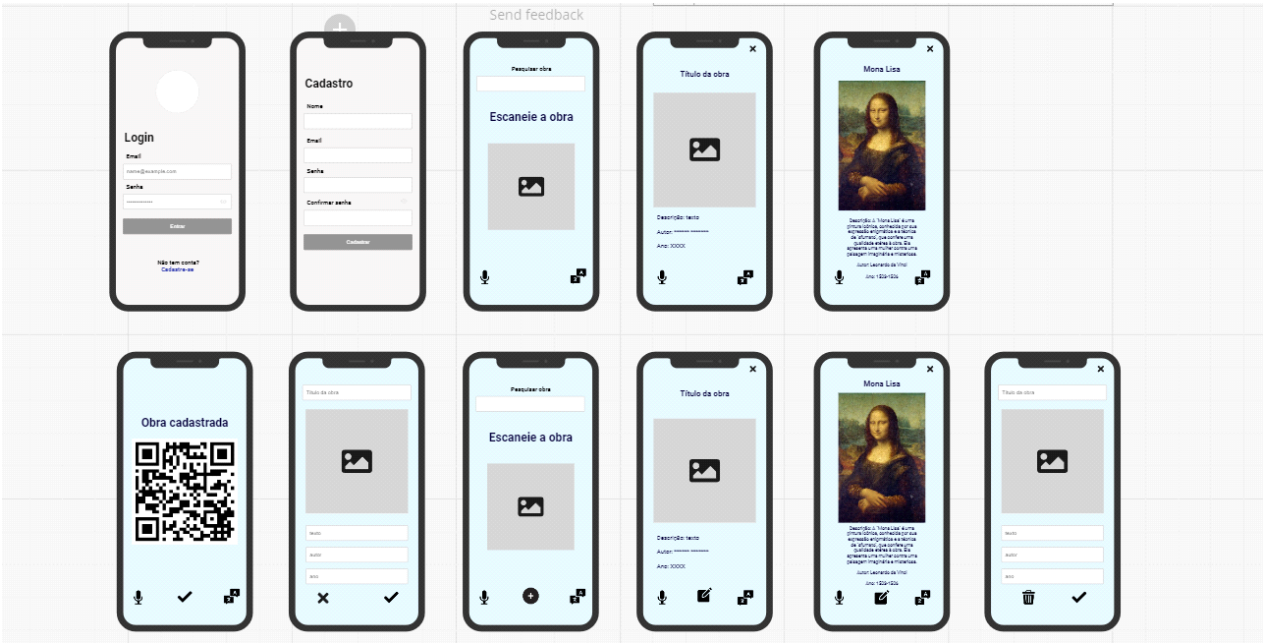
Send feedback

Login

Email

name@example.com

Senha

Entrar

Não tem conta?
Cadastre-se

Cadastro

Nome

Email

Senha

Confirmar senha

Cadastrar

Pesquisar obra

Escaneie a obra

×

Título da obra

Descrição: texto

Autor: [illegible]

Ano: XXXX

×

Mona Lisa

Descrição: A "Mona Lisa" é uma pintura icônica, conhecida por sua expressão enigmática e a técnica de "sfumato", que confere uma qualidade etérea à obra. Ela apresenta uma mulher contra uma paisagem imaginária e misteriosa.

Autor: Leonardo da Vinci

Ano: 1503-1506

Obra cadastrada

Título da obra

texto

autor

ano

Pesquisar obra

Escaneie a obra

×

Título da obra

Descrição: texto

Autor: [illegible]

Ano: XXXX

×

Mona Lisa

Descrição: A "Mona Lisa" é uma pintura icônica, conhecida por sua expressão enigmática e a técnica de "sfumato", que confere uma qualidade etérea à obra. Ela apresenta uma mulher contra uma paisagem imaginária e misteriosa.

Autor: Leonardo da Vinci

Ano: 1503-1506

×

Título da obra

texto

autor

ano